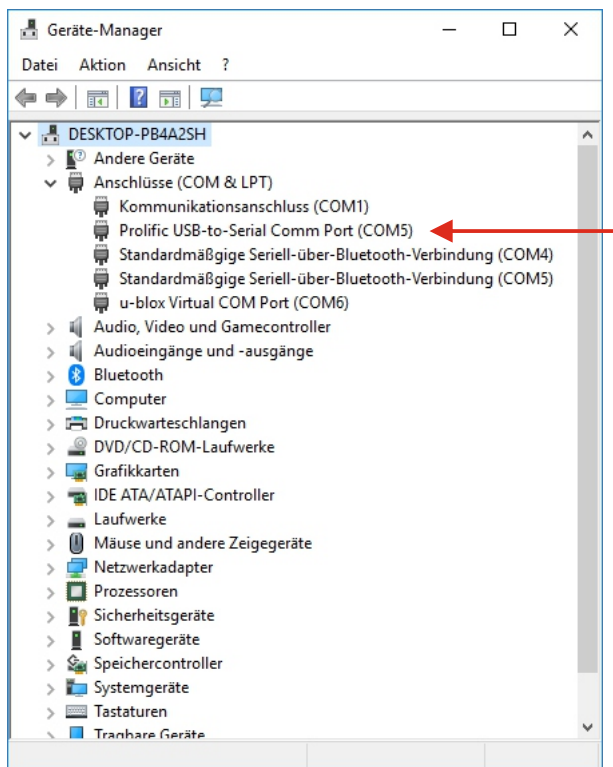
Geräte-Manager

Datei Aktion Ansicht ?

DESKTOP-PB4A2SH
Andere Geräte
Anschlüsse (COM & LPT)
Kommunikationsanschluss (COM1)
Prolific USB-to-Serial Comm Port (COM5)
Standardmäßgige Seriell-über-Bluetooth-Verbindung (COM4)
Standardmäßgige Seriell-über-Bluetooth-Verbindung (COM5)
u-blox Virtual COM Port (COM6)
Audio, Video und Gamecontroller
Audioeingänge und -ausgänge
Bluetooth
Computer
Druckwarteschlangen
DVD/CD-ROM-Laufwerke
Grafikkarten
IDE ATA/ATAPI-Controller
Laufwerke
Mäuse und andere Zeigegeräte
Netzwerkadapter
Prozessoren
Sicherheitsgeräte
Softwaregeräte
Speichercontroller
Systemgeräte
Tastaturen
Tragbare Geräte